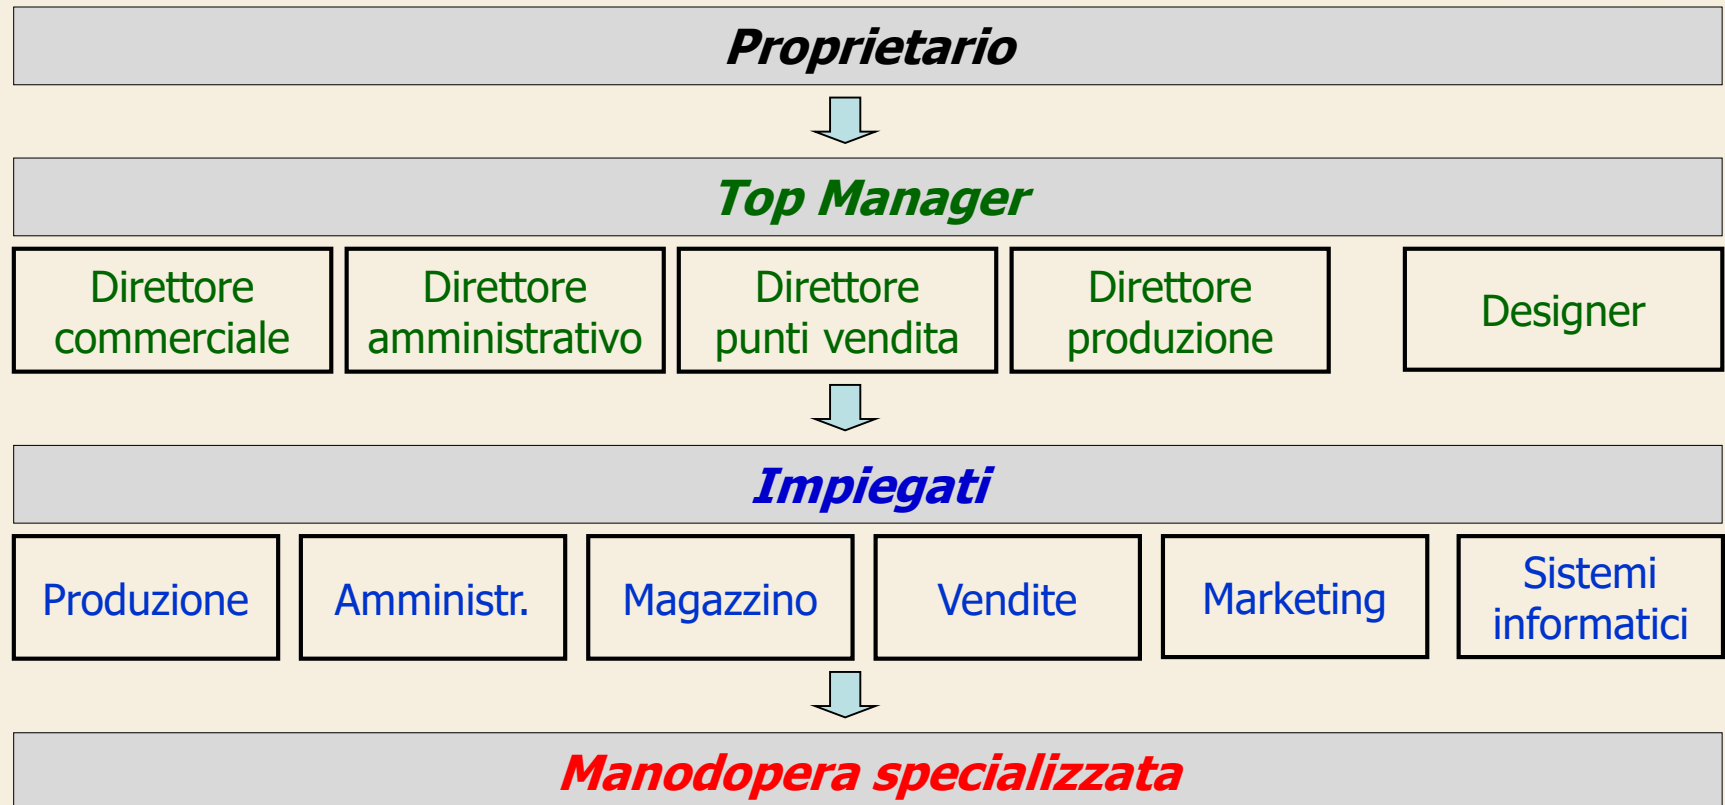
Proprietario

Top Manager

Direttore commerciale

Direttore amministrativo

Direttore punti vendita

Direttore produzione

Designer

Impiegati

Produzione

Amministr.

Magazzino

Vendite

Marketing

Sistemi informatici

Manodopera specializzata